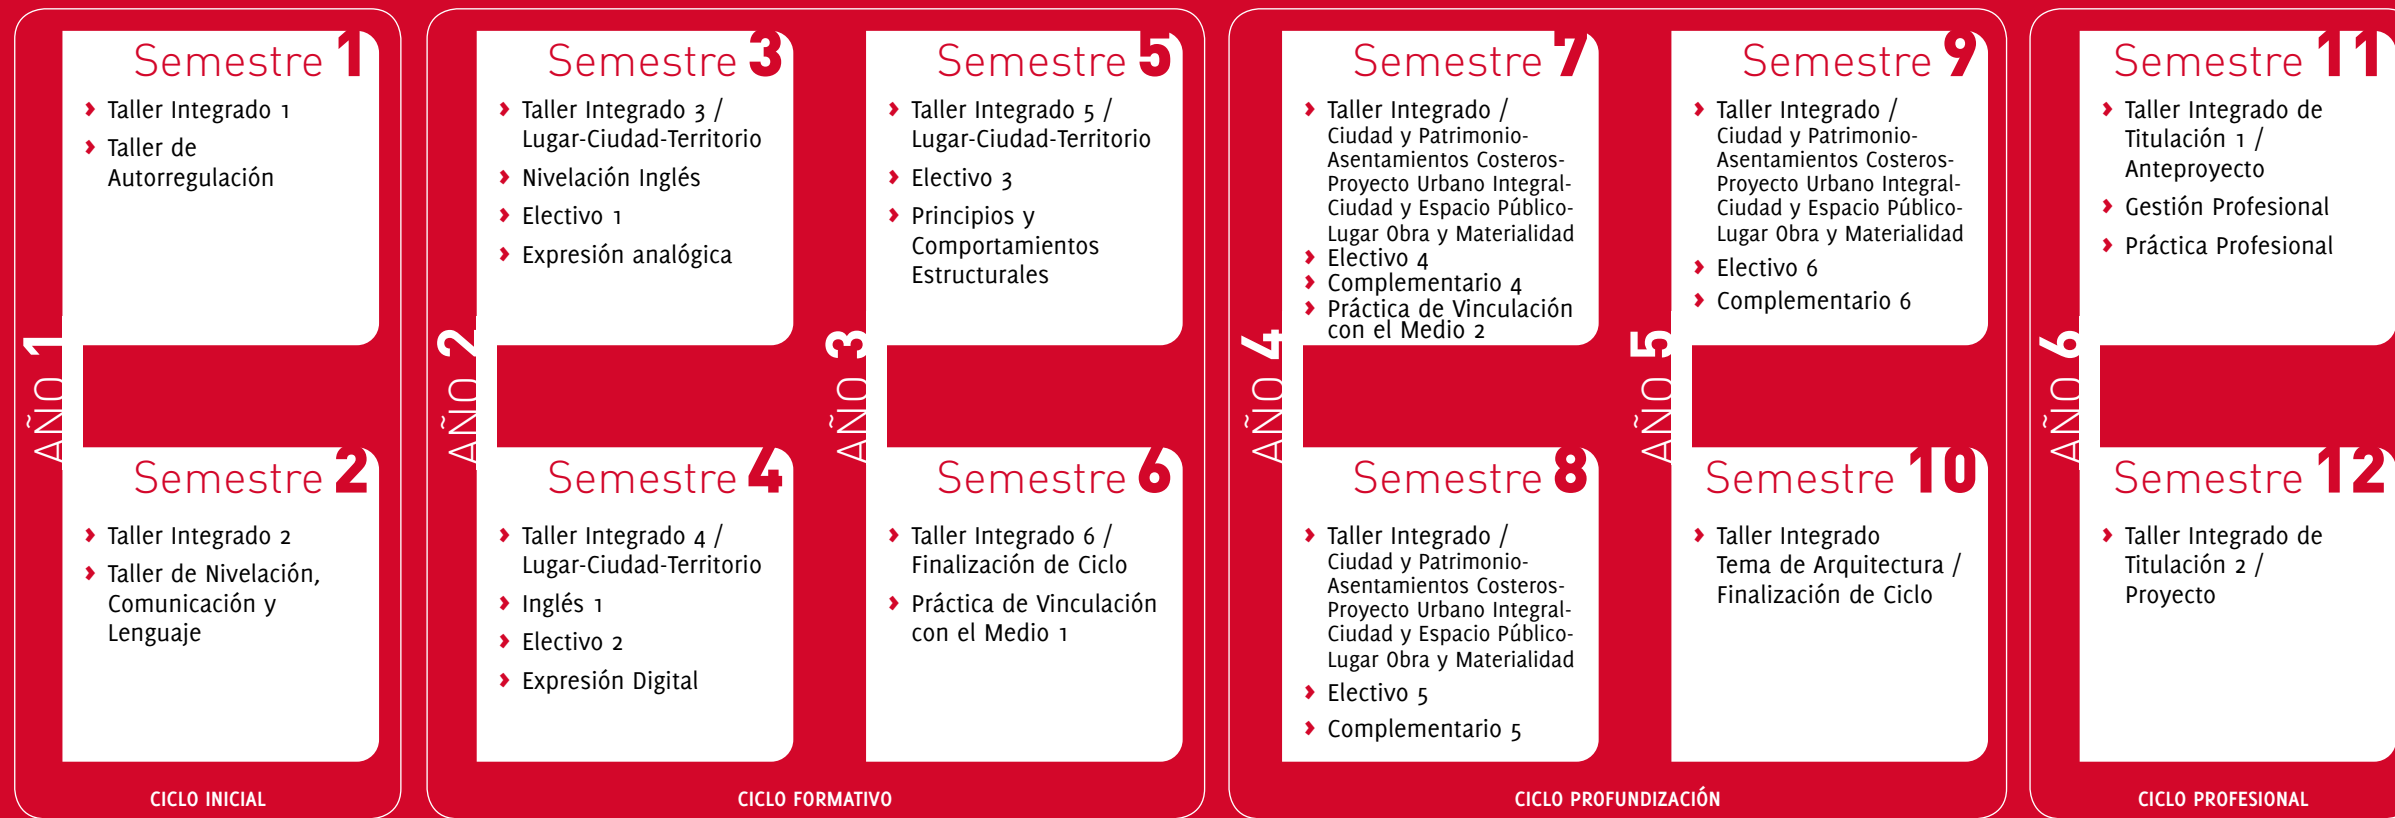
AÑO 1

Semestre 1

› Taller Integrado 1
› Taller de Autorregulación

Semestre 2

› Taller Integrado 2
› Taller de Nivelación, Comunicación y Lenguaje

CICLO INICIAL

AÑO 2

Semestre 3

› Taller Integrado 3 / Lugar-Ciudad-Territorio
› Nivelación Inglés
› Electivo 1
› Expresión analógica

Semestre 4

› Taller Integrado 4 / Lugar-Ciudad-Territorio
› Inglés 1
› Electivo 2
› Expresión Digital

AÑO 3

Semestre 5

› Taller Integrado 5 / Lugar-Ciudad-Territorio
› Electivo 3
› Principios y Comportamientos Estructurales

Semestre 6

› Taller Integrado 6 / Finalización de Ciclo
› Práctica de Vinculación con el Medio 1

CICLO FORMATIVO

AÑO 4

Semestre 7

› Taller Integrado / Ciudad y Patrimonio- Asentamientos Costeros- Proyecto Urbano Integral- Ciudad y Espacio Público- Lugar Obra y Materialidad
› Electivo 4
› Complementario 4
› Práctica de Vinculación con el Medio 2

Semestre 8

› Taller Integrado / Ciudad y Patrimonio- Asentamientos Costeros- Proyecto Urbano Integral- Ciudad y Espacio Público- Lugar Obra y Materialidad
› Electivo 5
› Complementario 5

AÑO 5

Semestre 9

› Taller Integrado / Ciudad y Patrimonio- Asentamientos Costeros- Proyecto Urbano Integral- Ciudad y Espacio Público- Lugar Obra y Materialidad
› Electivo 6
› Complementario 6

Semestre 10

› Taller Integrado Tema de Arquitectura / Finalización de Ciclo

CICLO PROFUNDIZACIÓN

AÑO 6

Semestre 11

› Taller Integrado de Titulación 1 / Anteproyecto
› Gestión Profesional
› Práctica Profesional

Semestre 12

› Taller Integrado de Titulación 2 / Proyecto

CICLO PROFESIONAL